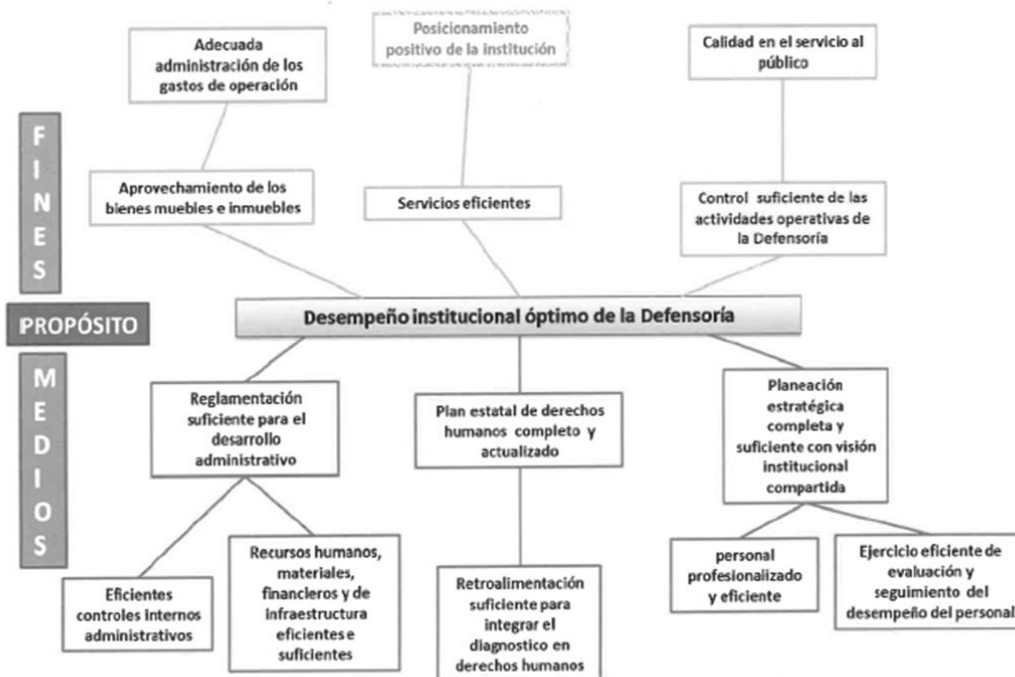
FINES

Adecuada administración de los gastos de operación

Posicionamiento positivo de la institución

Calidad en el servicio al público

Aprovechamiento de los bienes muebles e inmuebles

Servicios eficientes

Control suficiente de las actividades operativas de la Defensoría

PROPÓSITO

Desempeño institucional óptimo de la Defensoría

MEDIOS

Reglamentación suficiente para el desarrollo administrativo

Plan estatal de derechos humanos completo y actualizado

Planeación estratégica completa y suficiente con visión institucional compartida

Eficientes controles internos administrativos

Recursos humanos, materiales, financieros y de infraestructura eficientes e suficientes

Retroalimentación suficiente para integrar el diagnostico en derechos humanos

personal profesionalizado y eficiente

Ejercicio eficiente de evaluación y seguimiento del desempeño del personal